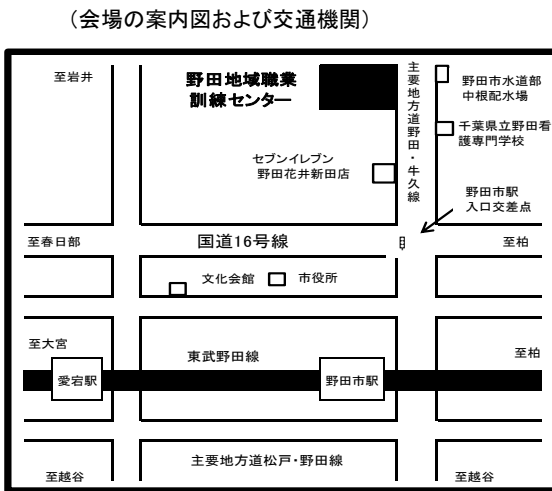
（会場の案内図および交通機関）

至岩井

野田地域職業訓練センター

主要地方道野田・牛久線

野田市水道部中根配水場

千葉県立野田看護専門学校

セブンイレブン野田花井新田店

野田市駅入口交差点

至春日部

国道16号線

至柏

文化会館

市役所

至大宮

東武野田線

至柏

愛宕駅

野田市駅

主要地方道松戸・野田線

至越谷

至越谷